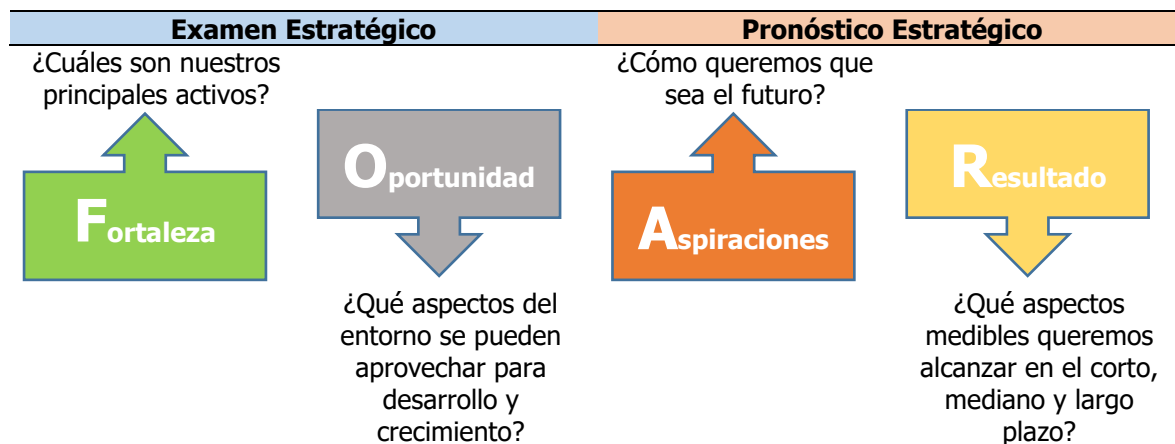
Examen Estratégico

Pronóstico Estratégico

¿Cuáles son nuestros principales activos?

Fortaleza

Oportunidad

¿Qué aspectos del entorno se pueden aprovechar para desarrollo y crecimiento?

¿Cómo queremos que sea el futuro?

Aspiraciones

Resultado

¿Qué aspectos medibles queremos alcanzar en el corto, mediano y largo plazo?